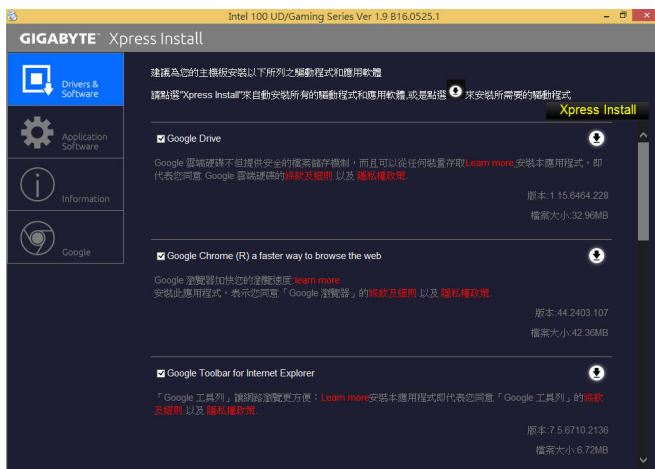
Intel 100 UD/Gaming Series Ver 1.9 B16.0525.1

GIGABYTE™ Xpress Install

Drivers & Software

Application Software

Information

Google

建議為您的主機板安裝以下所列之驅動程式和應用軟體

請點選"Xpress Install"來自動安裝所有的驅動程式和應用軟體,或是點選 來安裝所需要的驅動程式

Xpress Install

Google Drive

Google 雲端硬碟不但提供安全的檔案儲存機制，而且可以從任何裝置存取Learn more.安裝本應用程式，即代表您同意 Google 雲端硬碟的條款及細則 以及 隱私權政策.

版本:1.15.6464.228

檔案大小:32.96MB

Google Chrome (R) a faster way to browse the web

Google 瀏覽器加快您的瀏覽速度 learn more
安裝此應用程式，表示您同意「Google 瀏覽器」的條款及細則 以及 隱私權政策.

版本:44.2403.107

檔案大小:42.36MB

Google Toolbar for Internet Explorer

「Google 工具列」讓網路瀏覽更方便：Learn more安裝本應用程式即代表您同意「Google 工具列」的條款及細則 以及 隱私權政策.

版本:7.5.6710.2136

檔案大小:6.72MB